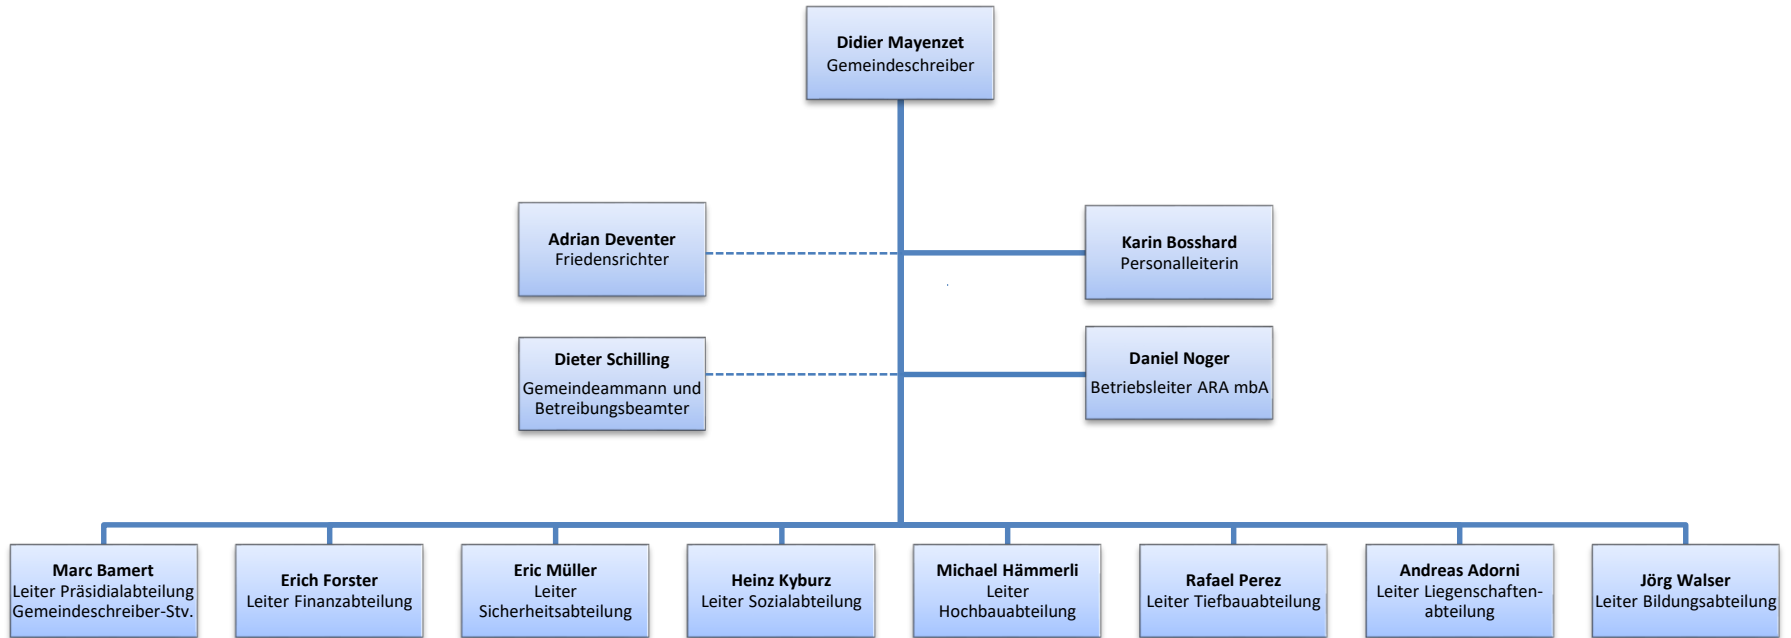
Didier Mayenzet
Gemeindeschreiber

Adrian Deventer
Friedensrichter

Karin Bosshard
Personalleiterin

Dieter Schilling
Gemeindeammann und Betreibungsbeamter

Daniel Noger
Betriebsleiter ARA mbA

Marc Bamert
Leiter Präsidialabteilung
Gemeindeschreiber-Stv.

Erich Forster
Leiter Finanzabteilung

Eric Müller
Leiter
Sicherheitsabteilung

Heinz Kyburz
Leiter Sozialabteilung

Michael Hämmerli
Leiter
Hochbauabteilung

Rafael Perez
Leiter Tiefbauabteilung

Andreas Adorni
Leiter Liegenschaftenabteilung

Jörg Walser
Leiter Bildungsabteilung